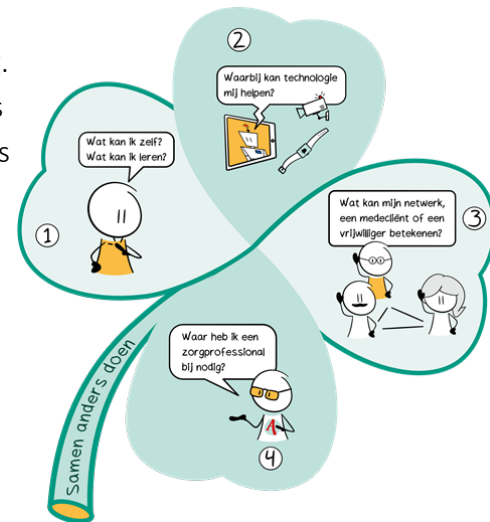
②
Waarbij kan technologie mij helpen?

Wat kan ik zelf?
Wat kan ik leren?

①

Wat kan mijn netwerk, een medecliënt of een vrijwilliger betekenen?

③

Waar heb ik een zorgprofessional bij nodig?

④

Samen anders doen